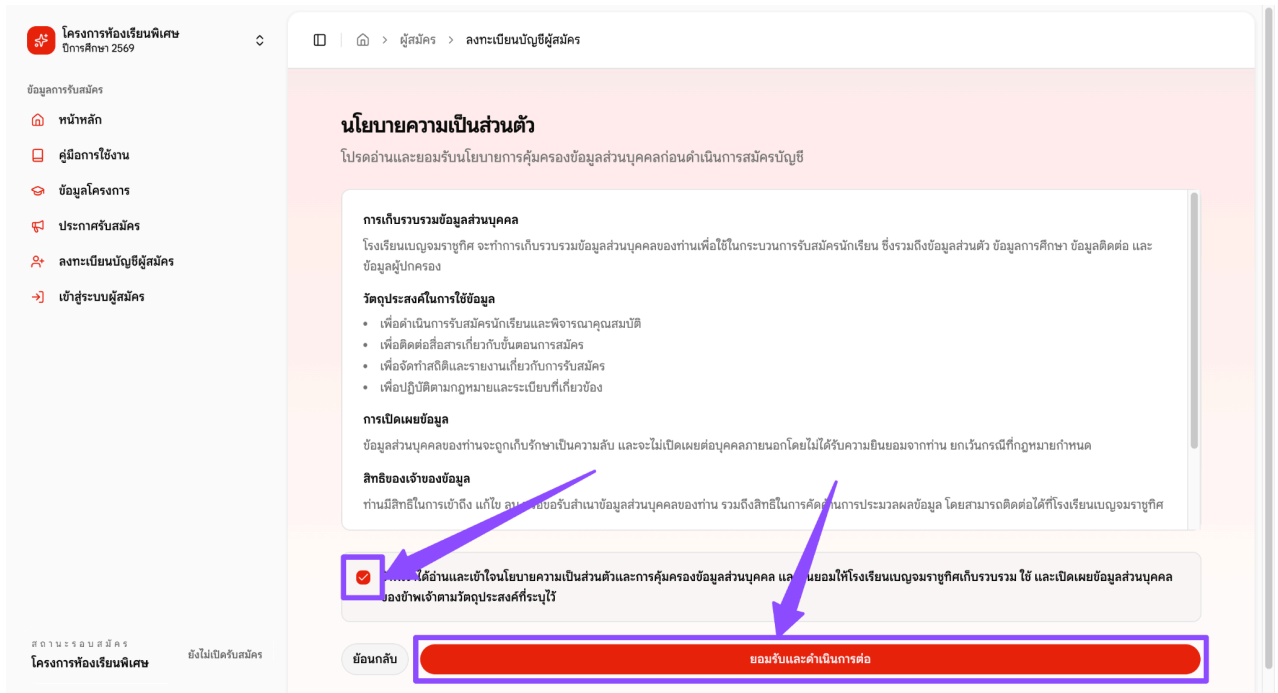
โครงการห้องเรียนพิเศษ
ปีการศึกษา 2569

ข้อมูลการรับสมัคร
หน้าหลัก
คู่มือการใช้งาน
ข้อมูลโครงการ
ประกาศรับสมัคร
ลงทะเบียนบัญชีผู้สมัคร
เข้าสู่ระบบผู้สมัคร

สถานะรอบสมัคร
โครงการห้องเรียนพิเศษ
ยังไม่เปิดรับสมัคร

ผู้สมัคร > ลงทะเบียนบัญชีผู้สมัคร

นโยบายความเป็นส่วนตัว
โปรดอ่านและยอมรับนโยบายการคุ้มครองข้อมูลส่วนบุคคลก่อนดำเนินการสมัครบัญชี

การเก็บรวบรวมข้อมูลส่วนบุคคล
โรงเรียนเบญจมราชูทิศ จะทำการเก็บรวบรวมข้อมูลส่วนบุคคลของท่านเพื่อใช้ในกระบวนการรับสมัครนักเรียน ซึ่งรวมถึงข้อมูลส่วนตัว ข้อมูลการศึกษา ข้อมูลติดต่อ และข้อมูลผู้ปกครอง

วัตถุประสงค์ในการใช้ข้อมูล
- เพื่อดำเนินการรับสมัครนักเรียนและพิจารณาคุณสมบัติ
- เพื่อติดต่อสื่อสารเกี่ยวกับขั้นตอนการสมัคร
- เพื่อจัดทำสถิติและรายงานเกี่ยวกับการรับสมัคร
- เพื่อปฏิบัติตามกฎหมายและระเบียบที่เกี่ยวข้อง

การเปิดเผยข้อมูล
ข้อมูลส่วนบุคคลของท่านจะถูกเก็บรักษาเป็นความลับ และจะไม่เปิดเผยต่อบุคคลภายนอกโดยไม่ได้รับความยินยอมจากท่าน ยกเว้นกรณีที่กฎหมายกำหนด

สิทธิของเจ้าของข้อมูล
ท่านมีสิทธิในการเข้าถึง แก้ไข ล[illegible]ขอรับสำเนาข้อมูลส่วนบุคคลของท่าน รวมถึงสิทธิในการคัด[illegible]การประมวลผลข้อมูล โดยสามารถติดต่อได้ที่โรงเรียนเบญจมราชูทิศ

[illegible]ได้อ่านและเข้าใจนโยบายความเป็นส่วนตัวและการคุ้มครองข้อมูลส่วนบุคคล แล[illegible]ยอมให้โรงเรียนเบญจมราชูทิศเก็บรวบรวม ใช้ และเปิดเผยข้อมูลส่วนบุคคลของข้าพเจ้าตามวัตถุประสงค์ที่ระบุไว้

ย้อนกลับ
ยอมรับและดำเนินการต่อ